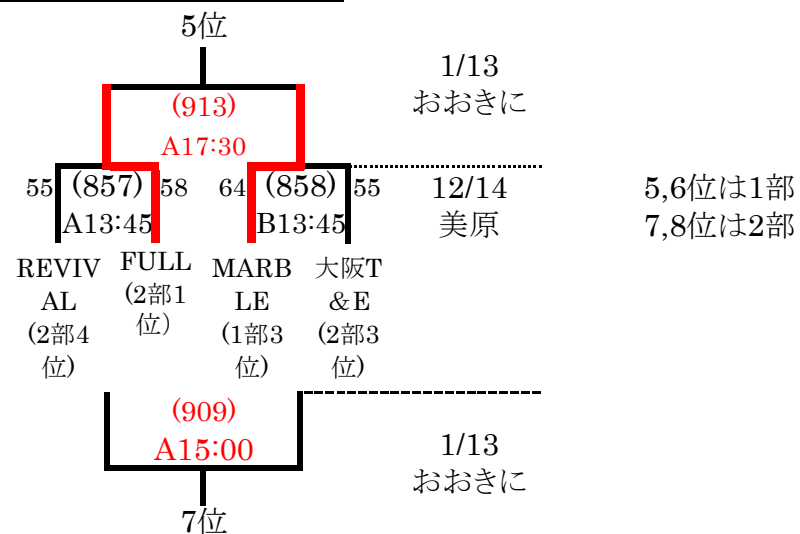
5位

1/13
おおきに

(913)
A17:30

55 (857) 58
A13:45

64 (858) 55
B13:45

12/14
美原

5,6位は1部
7,8位は2部

REVIVAL
(2部4位)

FULL
(2部1位)

MARBLE
(1部3位)

大阪T&E
(2部3位)

(909)
A15:00

1/13
おおきに

7位